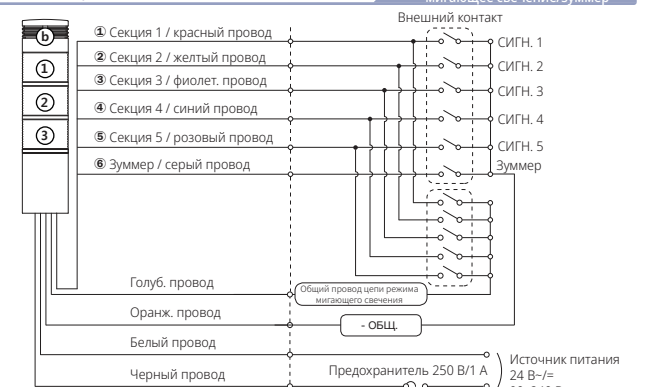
мигающее свечение/Зуммер

b
①
②
③

① Секция 1 / красный провод
② Секция 2 / желтый провод
③ Секция 3 / фиолет. провод
④ Секция 4 / синий провод
⑤ Секция 5 / розовый провод
⑥ Зуммер / серый провод

Внешний контакт
СИГН. 1
СИГН. 2
СИГН. 3
СИГН. 4
СИГН. 5
Зуммер

Голуб. провод
Общий провод цепи режима мигающего свечения
Оранж. провод
- ОБЩ.
Белый провод
Черный провод
Предохранитель 250 В/1 А
Источник питания
24 В~/=
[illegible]